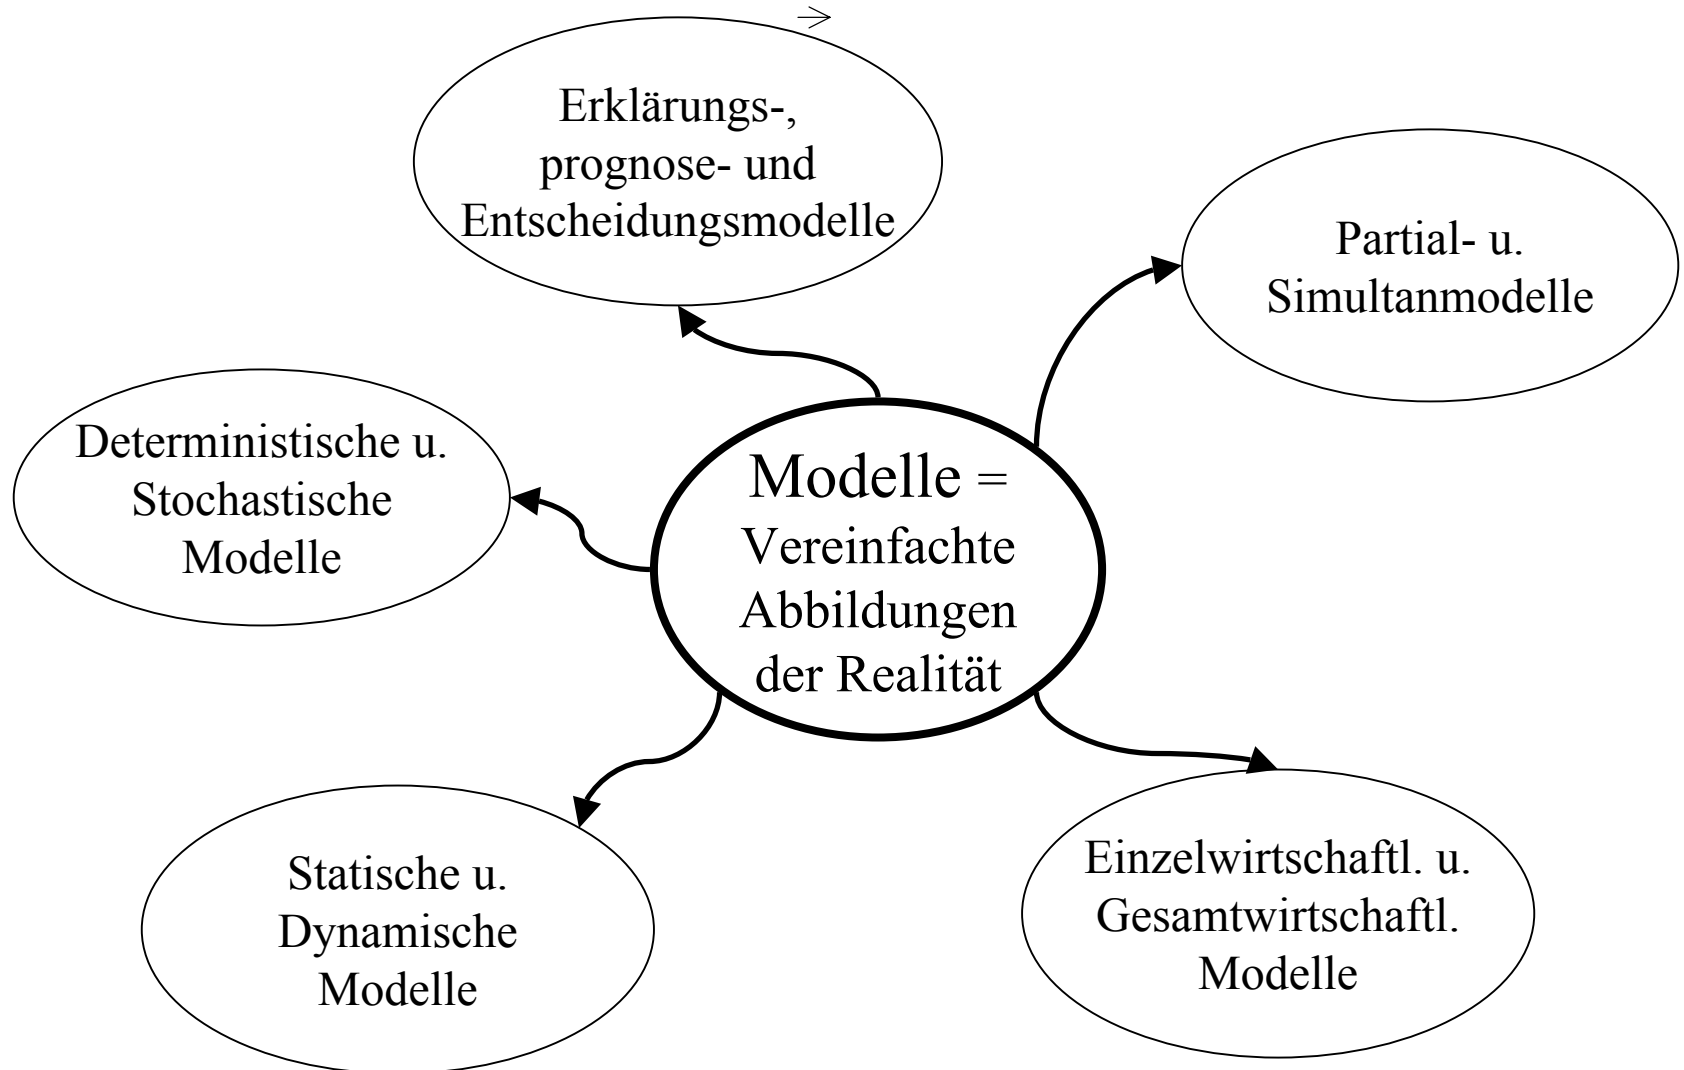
$\rightarrow$

Erklärungs-, prognose- und Entscheidungsmodelle

Partial- u. Simultanmodelle

Deterministische u. Stochastische Modelle

Modelle = Vereinfachte Abbildungen der Realität

Statische u. Dynamische Modelle

Einzelwirtschaftl. u. Gesamtwirtschaftl. Modelle